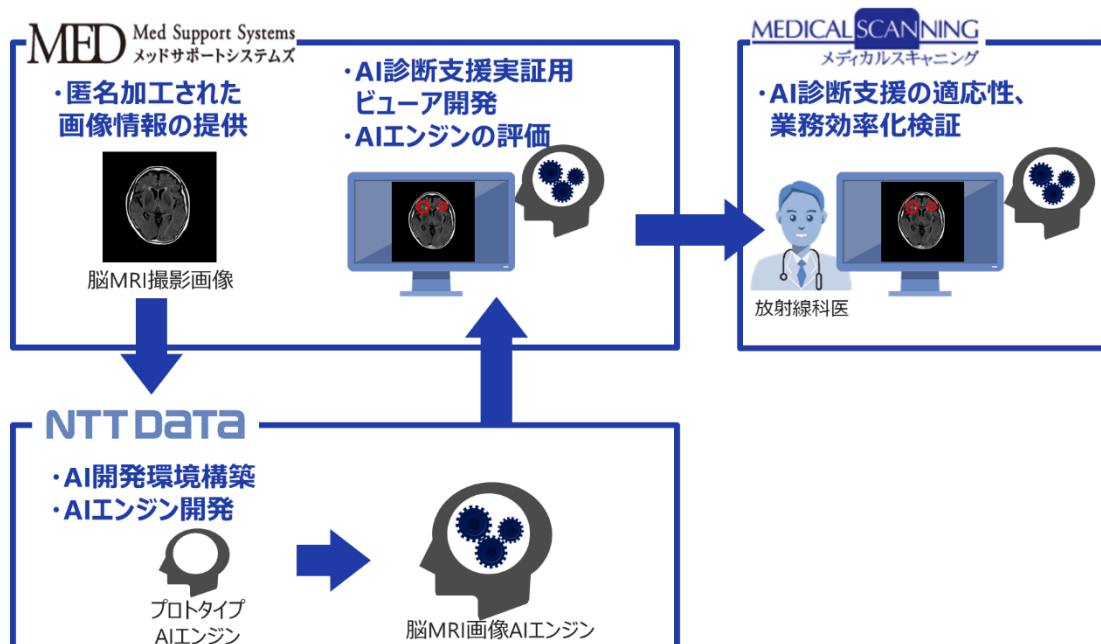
MED Med Support Systems メッドサポートシステムズ

・匿名加工された画像情報の提供

脳MRI撮影画像

・AI診断支援実証用ビューア開発
・AIエンジンの評価

MEDICAL SCANNING メディカルスキャニング

・AI診断支援の適応性、業務効率化検証

放射線科医

NTT DATA

・AI開発環境構築
・AIエンジン開発

プロトタイプ AIエンジン

脳MRI画像AIエンジン